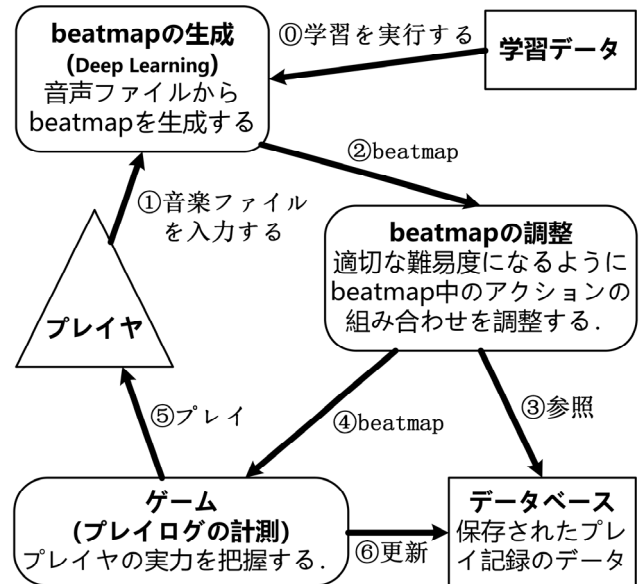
beatmapの生成
(Deep Learning)
音声ファイルから
beatmapを生成する

⓪学習を実行する

学習データ

②beatmap

①音楽ファイル
を入力する

beatmapの調整
適切な難易度になるように
beatmap中のアクションの
組み合わせを調整する.

プレイヤ

⑤プレイ

④beatmap

③参照

ゲーム
(プレイログの計測)
プレイヤの実力を把握する.

⑥更新

データベース
保存されたプレイ記録のデータ